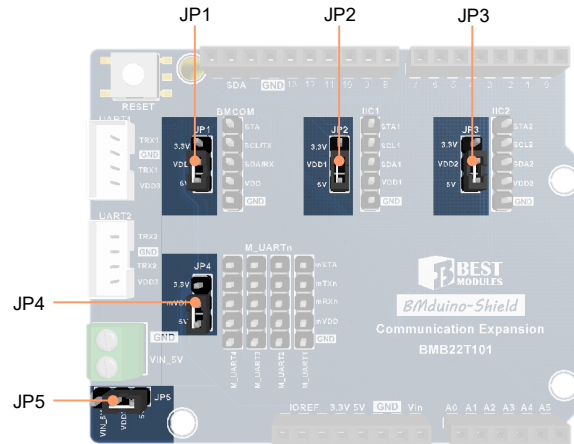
JP1
JP2
JP3
RESET
SDA GND 13 12 11 10 9 8
7 6 5 4 3 2 1 0
UART1
TRX1
GND
TRX1
VDD1
BMCOM
JP1
3.3V
VDD
5V
STA
SCL/TX
SDA/RX
VDD
GND
IIC1
JP2
3.3V
VDD1
5V
STA1
SCL1
SDA1
VDD1
GND
IIC2
JP3
3.3V
VDD2
5V
STA2
SCL2
SDA2
VDD2
GND
UART2
TRX2
GND
TRX2
VDD2
M_UARTn
JP4
3.3V
mVDD
5V
mSTA
mTXn
mRXn
mVDD
GND
M_UART4
M_UART3
M_UART2
M_UART1
GND
BEST MODULES
BMduino-Shield
Communication Expansion
BMB22T101
JP4
VIN_5V
JP5
JP5
VIN_5V
VDD
5V
IOREF 3.3V 5V GND Vin
A0 A1 A2 A3 A4 A5